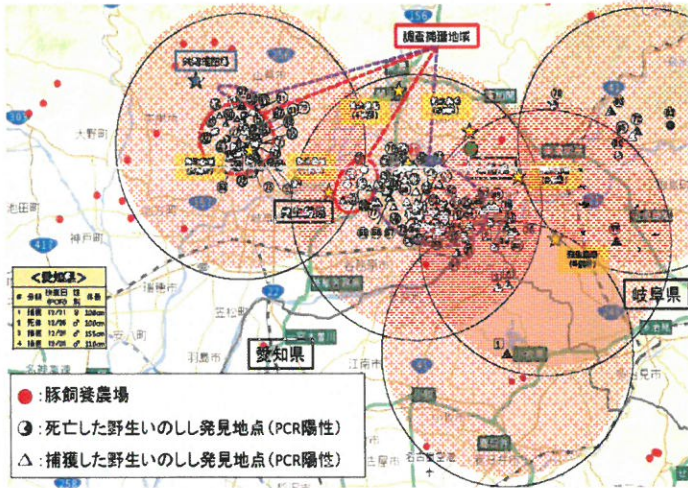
調査捕獲地域

岐阜県

愛知県

池田町

大野町

神戸町

揖斐川

笠松町

羽島市

江南市

各務原市

岐阜市

関市

美濃加茂市

可児市

:豚飼養農場

:死亡した野生いのしし発見地点（PCR陽性）

:捕獲した野生いのしし発見地点（PCR陽性）

＜発症＞

| # | 日付 | 性別 | 体長 |
|---|---|---|---|
| 1 | 12/21 | ♀ | 106cm |
| 2 | 12/26 | ♂ | 100cm |
| 3 | 12/26 | ♂ | 155cm |
| 4 | 12/26 | ♂ | 110cm |